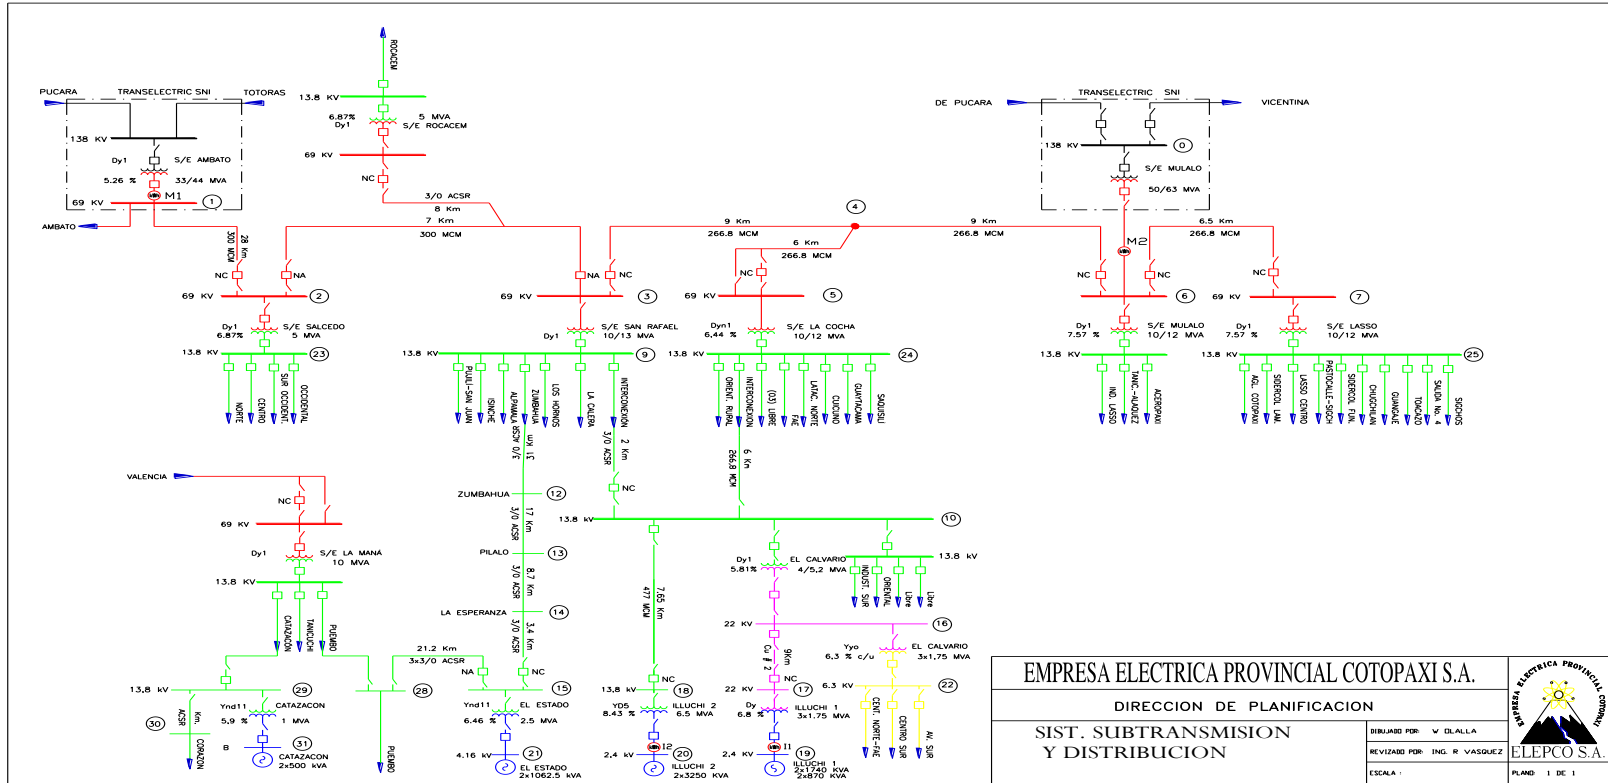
ROCACEM

13.8 KV
6.87%
Dy1
5 MVA
S/E ROCACEM
69 KV
NC
3/0 ACSR
8 Km
7 Km
300 MCM

PUCARA
TRANSELECTRIC SNI
TOTORAS
138 KV
Dy1
S/E AMBATO
5.26 %
33/44 MVA
M1
69 KV
1
AMBATO

300 MCM
28 Km
NC
NA
69 KV
2
Dy1
6.87%
S/E SALCEDO
5 MVA
13.8 KV
23
NORTE
CENTRO
SUR OCCIDENT.
OCCIDENTAL

NA
NC
69 KV
3
Dy1
S/E SAN RAFAEL
10/13 MVA
13.8 KV
9
PUJILI-SAN JUAN
ISINCHE
ALPAMALA
ZUMBAHUA
LOS HORNOS
LA CALERA
INTERCONEXION
3/0 ACSR
2 Km
NC
3/0 ACSR
31 Km

9 Km
266.8 MCM
4
9 Km
266.8 MCM
6 Km
266.8 MCM
NC
69 KV
5
Dyn1
6,44 %
S/E LA COCHA
10/12 MVA
13.8 KV
24
ORIENT. RURAL
INTERCONEXION
(03) LIBRE
FAE
LATAC. NORTE
CUCUNO
GUAYTACAMA
SAQUISILI
266.8 MCM
6 Km

DE PUCARA
TRANSELECTRIC SNI
VICENTINA
138 KV
0
S/E MULALO
50/63 MVA
M2
6.5 Km
266.8 MCM
NC
NC
NC
69 KV
6
69 KV
7
Dy1
7.57 %
S/E MULALO
10/12 MVA
Dy1
7.57 %
S/E LASSO
10/12 MVA
13.8 KV
13.8 KV
25
IND. LASSO
TANIC.-AUQUEZ
AEROPAXI
AGL. COTOPAXI
SIDERCOL LAM.
LASSO CENTRO
PASTOCALLE-SIGCH.
SIDERCOL FUN.
CHUGCHILAN
GUANGAJE
TOACAZO
SALIDA No. 4
SIGCHOS

VALENCIA
NC
69 KV
Dy1
S/E LA MANÁ
10 MVA
13.8 KV
CATAZACÓN
TANICUCHI
PUCAYACU
13.8 KV
29
Ynd11
5.9 %
CATAZACON
1 MVA
30
ACSR
Km.
CORAZON
B
31
CATAZACON
2x500 KVA
28
PUCAYACU
21.2 Km
3x3/0 ACSR
NA

ZUMBAHUA
12
3/0 ACSR
17 Km
PILALO
13
3/0 ACSR
8.7 Km
LA ESPERANZA
14
3/0 ACSR
3.4 Km
NC
15
Ynd11
6.46 %
EL ESTADO
2.5 MVA
4.16 KV
21
EL ESTADO
2x1062.5 KVA

13.8 KV
10
477 MCM
7.65 Km
NC
13.8 KV
18
YD5
8.43 %
ILLUCHI 2
6.5 MVA
2,4 KV
12
20
ILLUCHI 2
2x3250 KVA

Dy1
5.81%
EL CALVARIO
4/5,2 MVA
13.8 KV
INDUST. SUR
ORIENTAL
libre
Libre
22 KV
16
Cu # 2
9Km
NC
22 KV
17
Dy
6.8 %
ILLUCHI 1
3x1.75 MVA
2,4 KV
11
19
ILLUCHI 1
2x1740 KVA
2x870 KVA
Yyo
6.3 % c/u
EL CALVARIO
3x1,75 MVA
6.3 KV
22
CENT. NORTE-FAE
CENTRO SUR
AV. SUR

EMPRESA ELECTRICA PROVINCIAL COTOPAXI S.A.
DIRECCION DE PLANIFICACION
SIST. SUBTRANSMISION Y DISTRIBUCION
DIBUJADO POR: W. OLALLA
REVIZADO POR: ING. R. VASQUEZ
ESCALA :
EMPRESA ELECTRICA PROVINCIAL COTOPAXI
ELEPCO S.A.
PLANO 1 DE 1